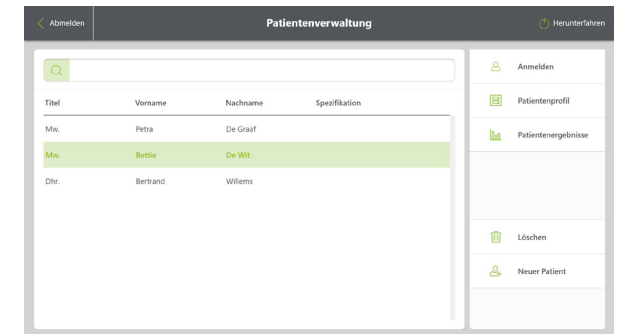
Abmelden

Patientenverwaltung

Herunterfahren

| Titel | Vorname | Nachname | Spezifikation |
|---|---|---|---|
| Mw. | Petra | De Graaf | |
| Mw. | Bettie | De Wit | |
| Dhr. | Bertrand | Willems | |

Anmelden

Patientenprofil

Patientenergebnisse

Löschen

Neuer Patient